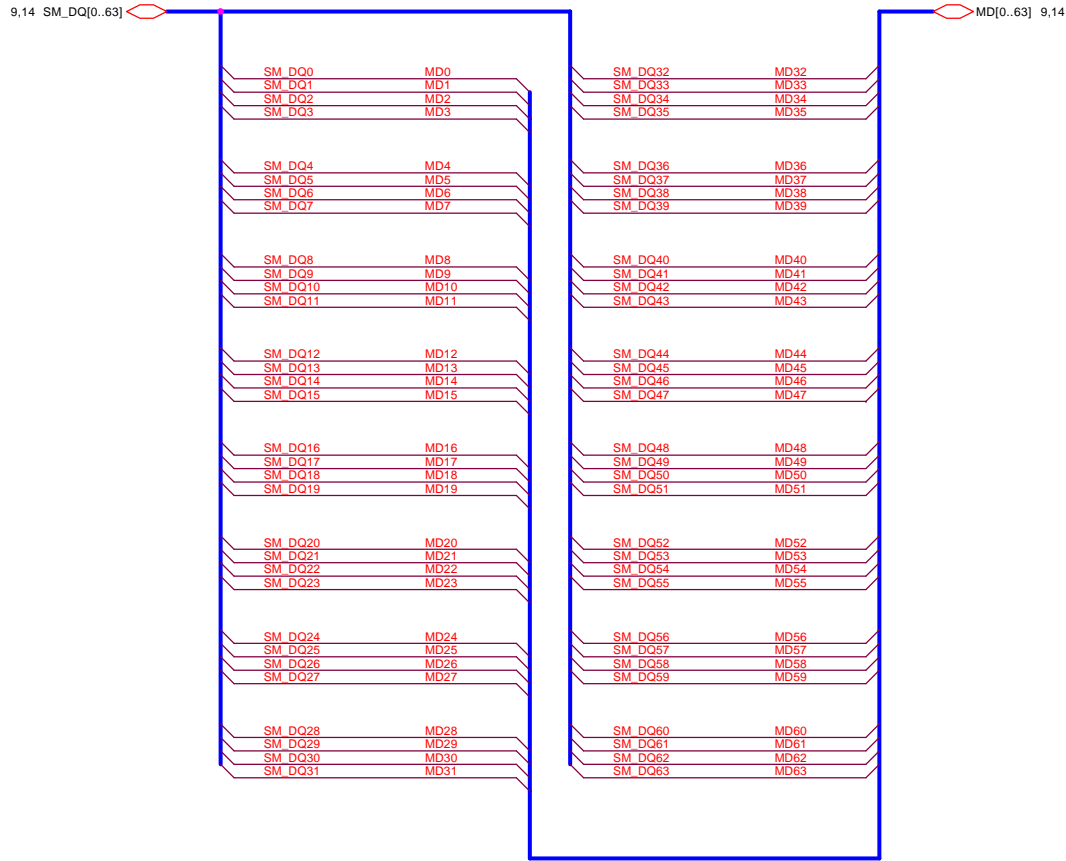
9,14 SM_DQ[0..63]

MD[0..63] 9,14

SM_DQ0 MD0
SM_DQ1 MD1
SM_DQ2 MD2
SM_DQ3 MD3

SM_DQ4 MD4
SM_DQ5 MD5
SM_DQ6 MD6
SM_DQ7 MD7

SM_DQ8 MD8
SM_DQ9 MD9
SM_DQ10 MD10
SM_DQ11 MD11

SM_DQ12 MD12
SM_DQ13 MD13
SM_DQ14 MD14
SM_DQ15 MD15

SM_DQ16 MD16
SM_DQ17 MD17
SM_DQ18 MD18
SM_DQ19 MD19

SM_DQ20 MD20
SM_DQ21 MD21
SM_DQ22 MD22
SM_DQ23 MD23

SM_DQ24 MD24
SM_DQ25 MD25
SM_DQ26 MD26
SM_DQ27 MD27

SM_DQ28 MD28
SM_DQ29 MD29
SM_DQ30 MD30
SM_DQ31 MD31

SM_DQ32 MD32
SM_DQ33 MD33
SM_DQ34 MD34
SM_DQ35 MD35

SM_DQ36 MD36
SM_DQ37 MD37
SM_DQ38 MD38
SM_DQ39 MD39

SM_DQ40 MD40
SM_DQ41 MD41
SM_DQ42 MD42
SM_DQ43 MD43

SM_DQ44 MD44
SM_DQ45 MD45
SM_DQ46 MD46
SM_DQ47 MD47

SM_DQ48 MD48
SM_DQ49 MD49
SM_DQ50 MD50
SM_DQ51 MD51

SM_DQ52 MD52
SM_DQ53 MD53
SM_DQ54 MD54
SM_DQ55 MD55

SM_DQ56 MD56
SM_DQ57 MD57
SM_DQ58 MD58
SM_DQ59 MD59

SM_DQ60 MD60
SM_DQ61 MD61
SM_DQ62 MD62
SM_DQ63 MD63